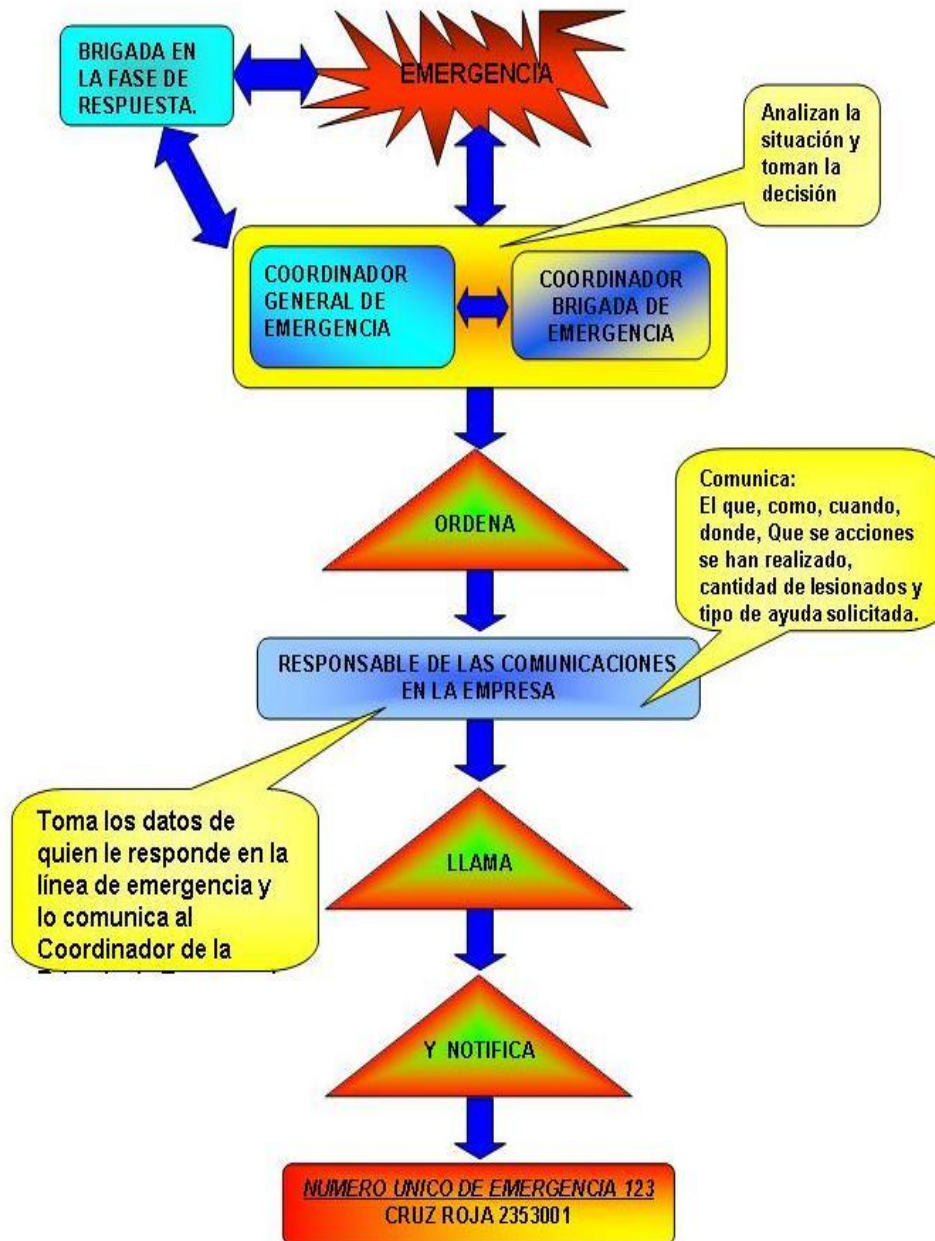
BRIGADA EN LA FASE DE RESPUESTA.

EMERGENCIA

Analizan la situación y toman la decisión

COORDINADOR GENERAL DE EMERGENCIA

COORDINADOR BRIGADA DE EMERGENCIA

ORDENA

Comunica:
El que, como, cuando, donde, Que se acciones se han realizado, cantidad de lesionados y tipo de ayuda solicitada.

RESPONSABLE DE LAS COMUNICACIONES EN LA EMPRESA

Toma los datos de quien le responde en la línea de emergencia y lo comunica al Coordinador de la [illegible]

LLAMA

Y NOTIFICA

NUMERO UNICO DE EMERGENCIA 123
CRUZ ROJA 2353001